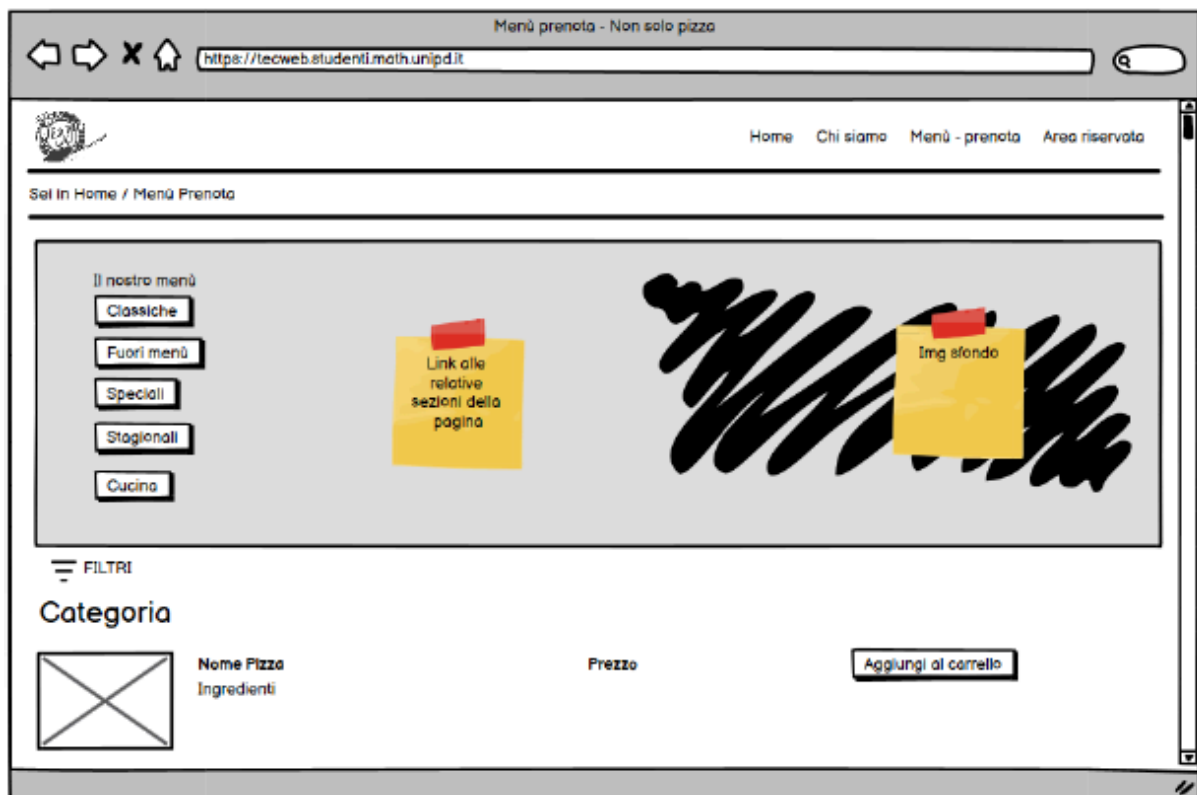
Menù prenota - Non solo pizza

https://tecweb.studenti.math.unipd.it

Home Chi siamo Menù - prenota Area riservata

Sei in Home / Menù Prenota

Il nostro menù

Classiche

Fuori menù

Speciali

Stagionali

Cucina

Link alle relative sezioni della pagina

Img sfondo

FILTRI

Categoria

Nome Pizza

Ingredienti

Prezzo

Aggiungi al carrello